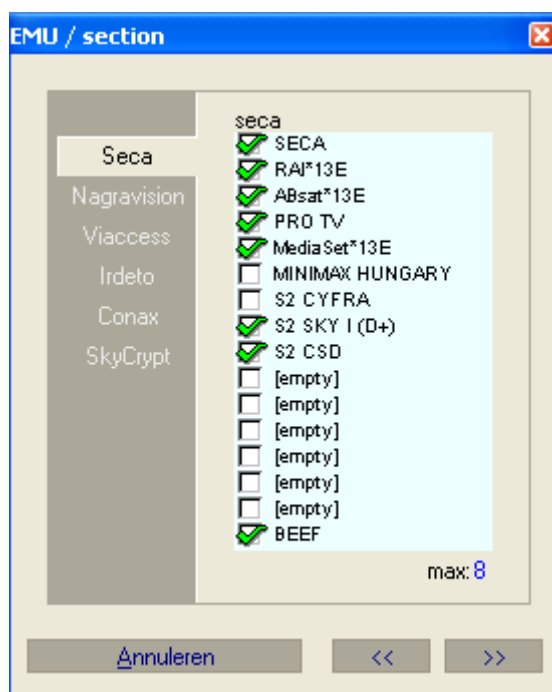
EMU / section

Seca
Nagravision
Viaccess
Irdeto
Conax
SkyCrypt

seca
SECA
RAI*13E
ABsat*13E
PRO TV
MediaSet*13E
MINIMAX HUNGARY
S2 CYFRA
S2 SKY I (D+)
S2 CSD
[empty]
[empty]
[empty]
[empty]
[empty]
[empty]
BEEF

max: 8

Annuleren
<<
>>